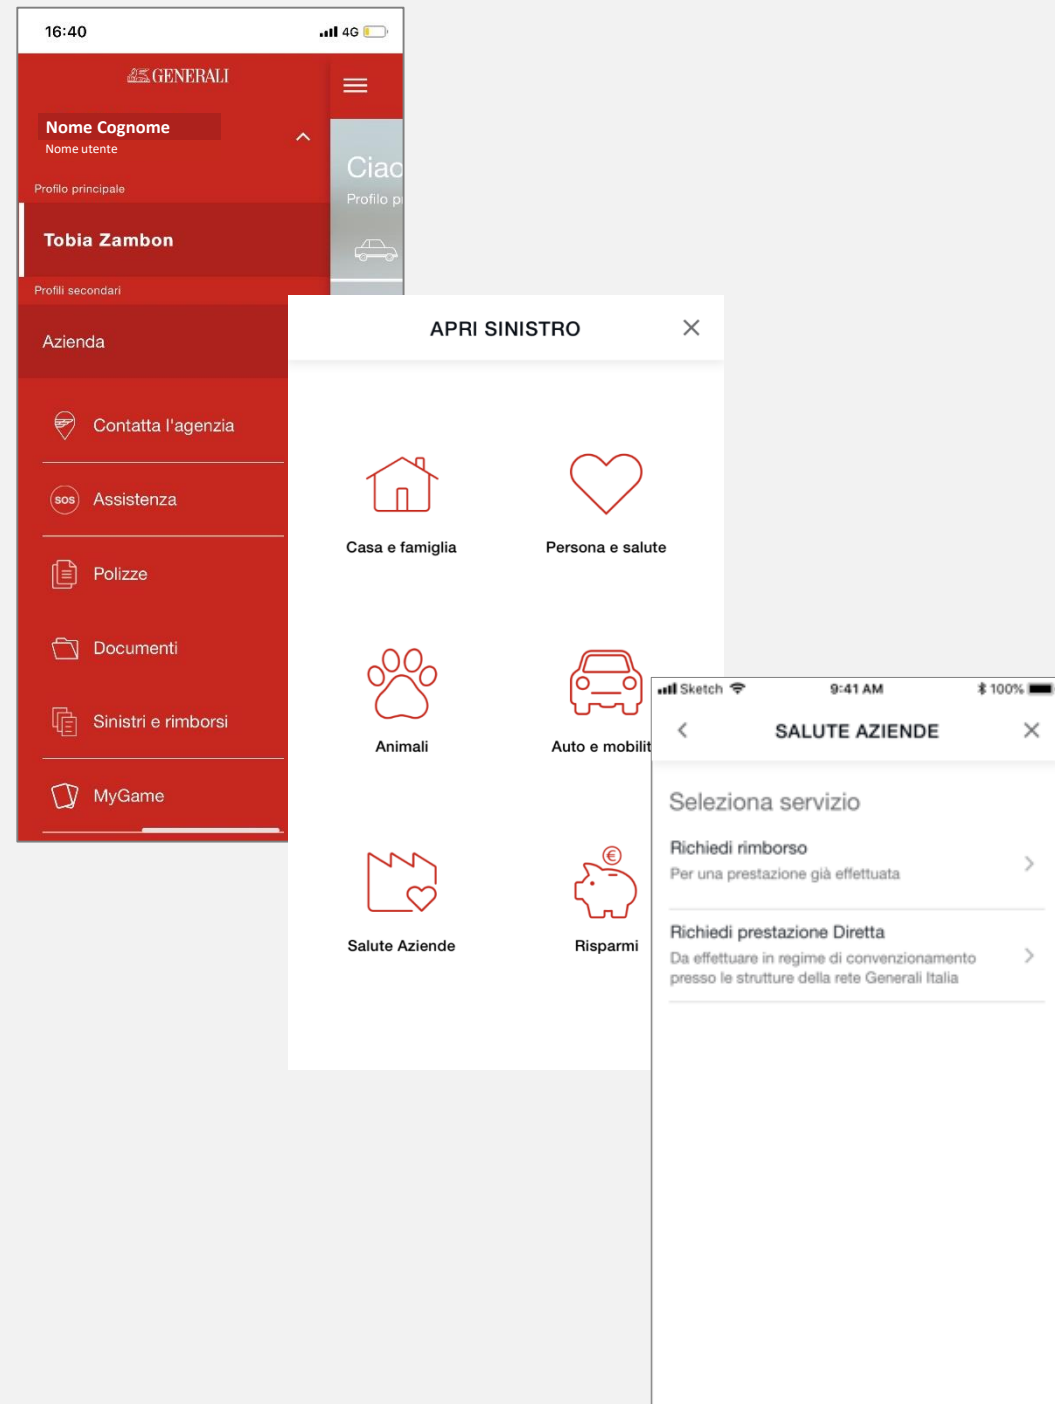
16:40

4G

GENERALI

Nome Cognome
Nome utente

Profilo principale

Tobia Zambon

Profili secondari

Azienda

Contatta l'agenzia

SOS Assistenza

Polizze

Documenti

Sinistri e rimborsi

MyGame

Ciao
Profilo p

APRI SINISTRO

Casa e famiglia

Persona e salute

Animali

Auto e mobilit

Salute Aziende

Risparmi

Sketch 9:41 AM 100%

SALUTE AZIENDE

Seleziona servizio

Richiedi rimborso
Per una prestazione già effettuata

Richiedi prestazione Diretta
Da effettuare in regime di convenzionamento presso le strutture della rete Generali Italia